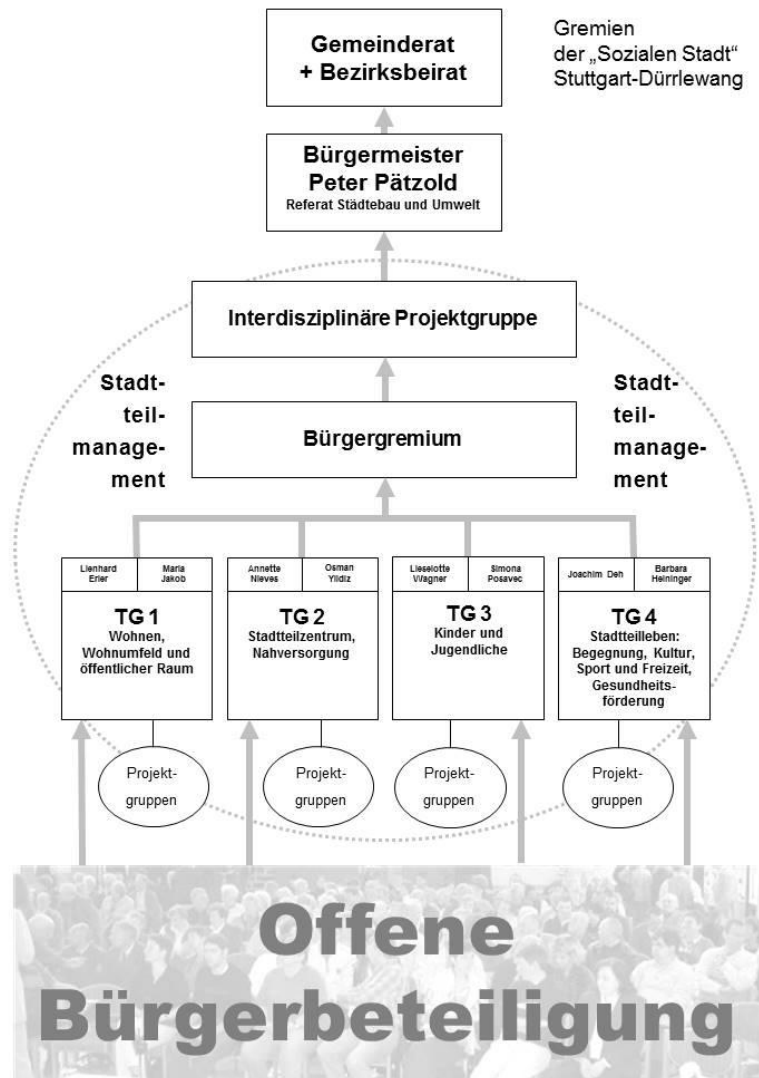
Gremien
der „Sozialen Stadt"
Stuttgart-Dürrlewang

Gemeinderat
+ Bezirksbeirat

Bürgermeister
Peter Pätzold
Referat Städtebau und Umwelt

Interdisziplinäre Projektgruppe

Stadtteilmanagement

Bürgergremium

Stadtteilmanagement

Lienhard Erler | Maria Jakob

TG 1
Wohnen, Wohnumfeld und öffentlicher Raum

Annette Nieves | Osman Yildiz

TG 2
Stadtteilzentrum, Nahversorgung

Lieselotte Wagner | Simona Posavec

TG 3
Kinder und Jugendliche

Joachim Deh | Barbara Heininger

TG 4
Stadtteilleben: Begegnung, Kultur, Sport und Freizeit, Gesundheitsförderung

Projektgruppen

Projektgruppen

Projektgruppen

Projektgruppen

Offene
Bürgerbeteiligung